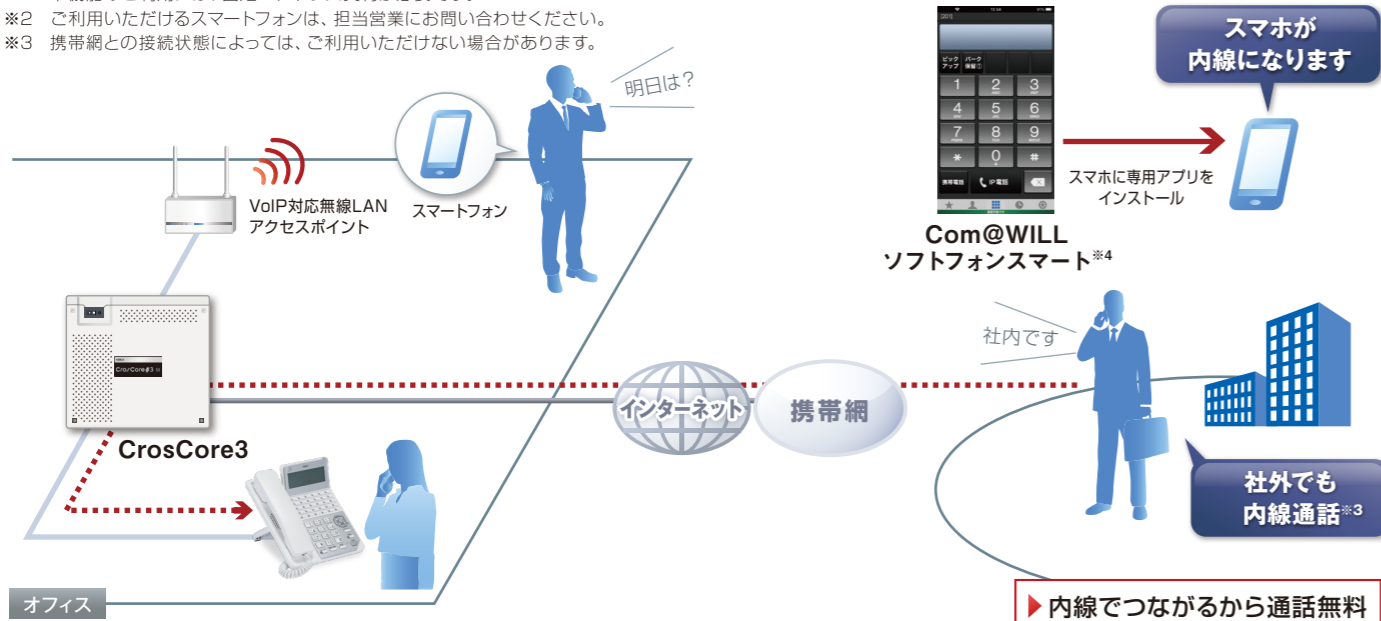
※2　ご利用いただけるスマートフォンは、担当営業にお問い合わせください。
※3　携帯網との接続状態によっては、ご利用いただけない場合があります。

明日は？

VoIP対応無線LAN
アクセスポイント

スマートフォン

CrosCore3

オフィス

インターネット

携帯網

ピック
アップ

パーク
保留

1 2 3
4 5 6
7 8 9
＊ 0 #

携帯電話

IP電話

スマホが
内線になります

スマホに専用アプリを
インストール

Com@WILL
ソフトフォンスマート※4

社内です

社外でも
内線通話※3

内線でつながるから通話無料